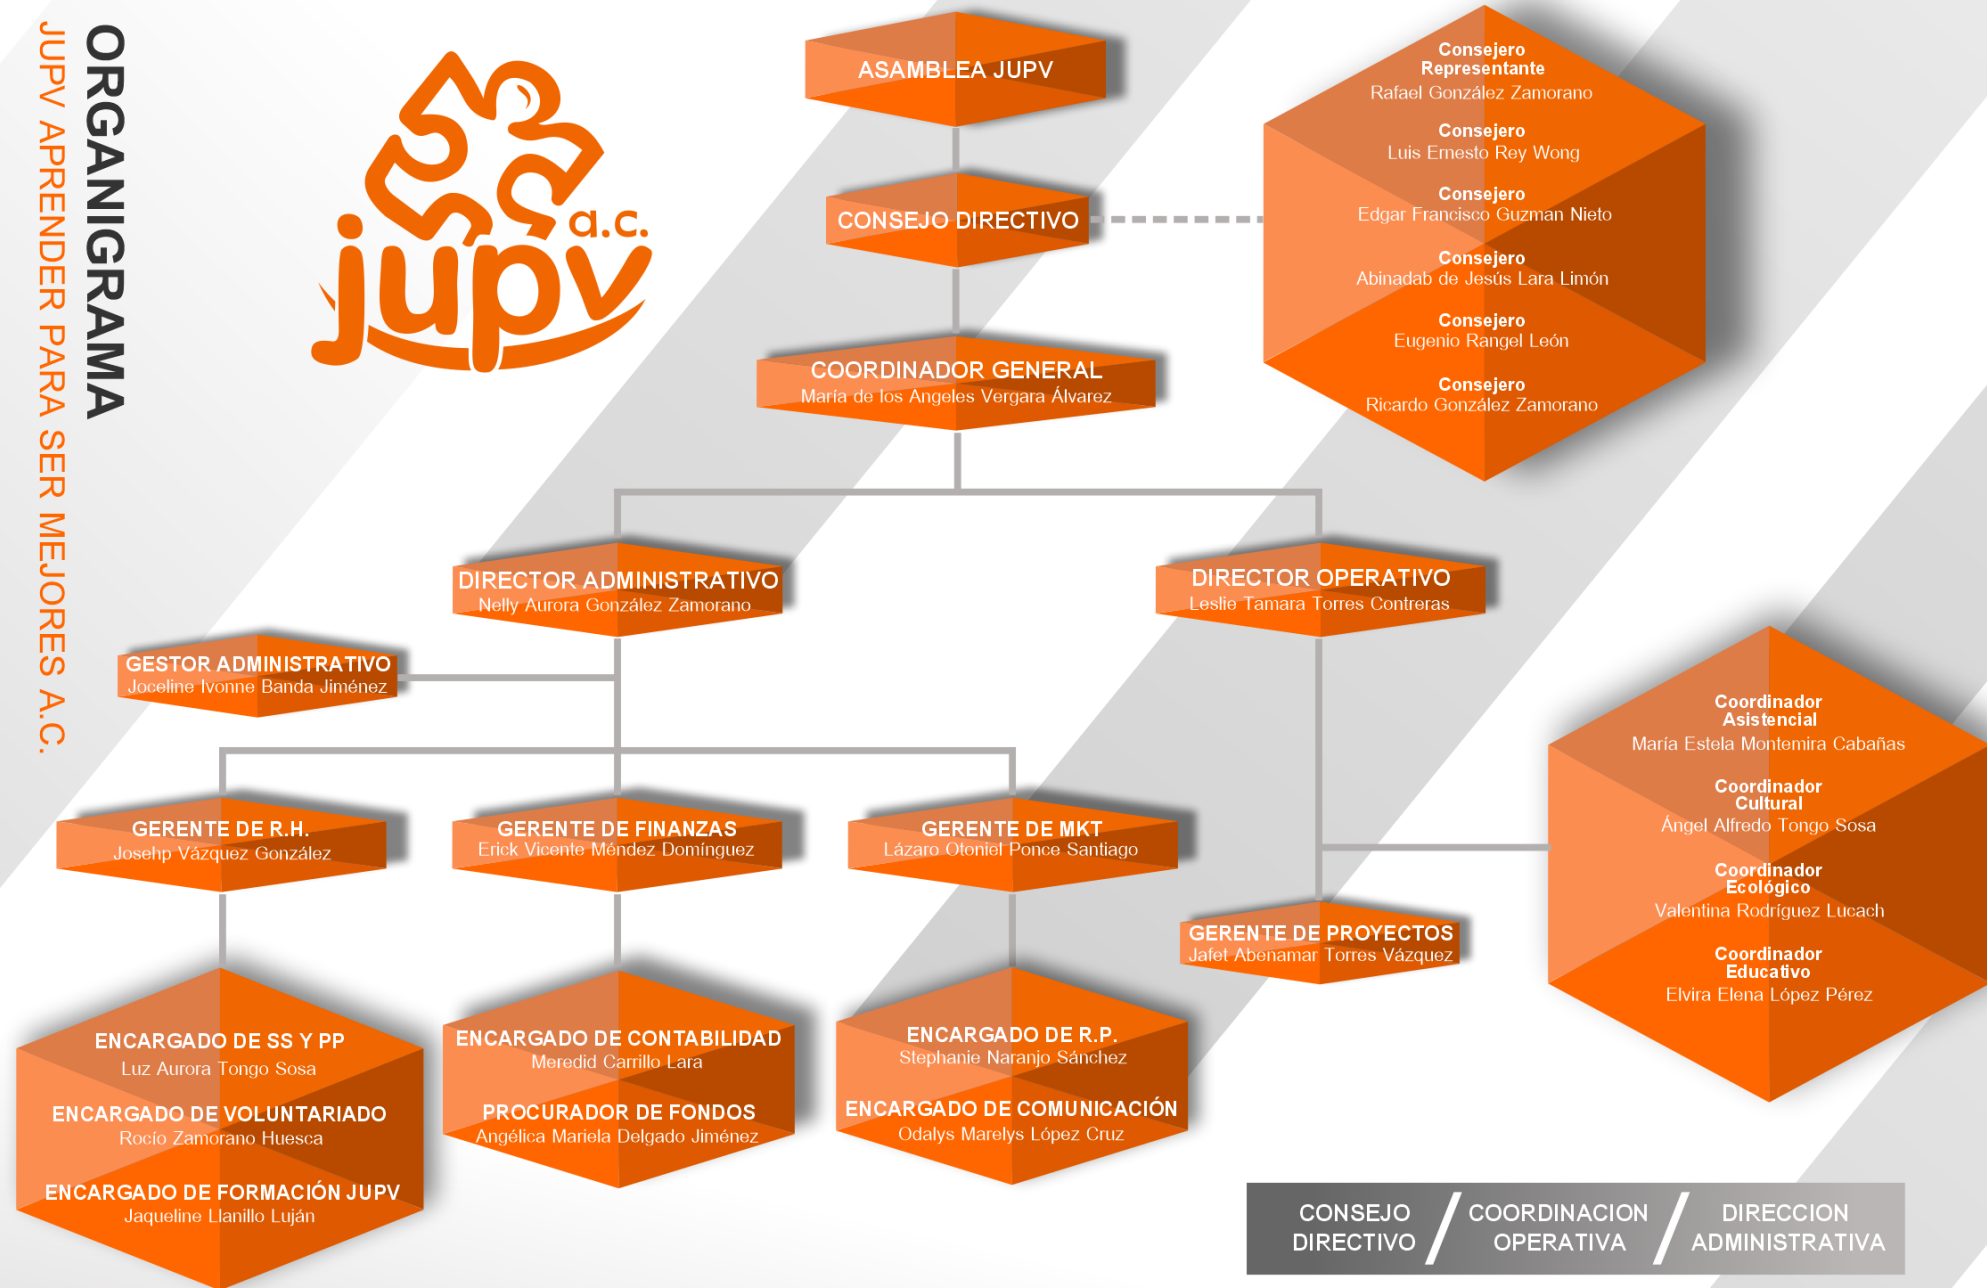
ORGANIGRAMA
JUPV APRENDER PARA SER MEJORES A.C.

jupv a.c.

ASAMBLEA JUPV

CONSEJO DIRECTIVO

Consejero Representante
Rafael González Zamorano
Consejero
Luis Ernesto Rey Wong
Consejero
Edgar Francisco Guzman Nieto
Consejero
Abinadab de Jesús Lara Limón
Consejero
Eugenio Rangel León
Consejero
Ricardo González Zamorano

COORDINADOR GENERAL
María de los Angeles Vergara Álvarez

DIRECTOR ADMINISTRATIVO
Nelly Aurora González Zamorano

DIRECTOR OPERATIVO
Leslie Tamara Torres Contreras

GESTOR ADMINISTRATIVO
Joceline Ivonne Banda Jiménez

Coordinador Asistencial
María Estela Montemira Cabañas
Coordinador Cultural
Ángel Alfredo Tongo Sosa
Coordinador Ecológico
Valentina Rodríguez Lucach
Coordinador Educativo
Elvira Elena López Pérez

GERENTE DE R.H.
Josehp Vázquez González

GERENTE DE FINANZAS
Erick Vicente Méndez Domínguez

GERENTE DE MKT
Lázaro Otoniel Ponce Santiago

GERENTE DE PROYECTOS
Jafet Abenamar Torres Vázquez

ENCARGADO DE SS Y PP
Luz Aurora Tongo Sosa
ENCARGADO DE VOLUNTARIADO
Rocío Zamorano Huesca
ENCARGADO DE FORMACIÓN JUPV
Jaqueline Llanillo Luján

ENCARGADO DE CONTABILIDAD
Meredid Carrillo Lara
PROCURADOR DE FONDOS
Angélica Mariela Delgado Jiménez

ENCARGADO DE R.P.
Stephanie Naranjo Sánchez
ENCARGADO DE COMUNICACIÓN
Odalys Marelys López Cruz

CONSEJO DIRECTIVO / COORDINACION OPERATIVA / DIRECCION ADMINISTRATIVA